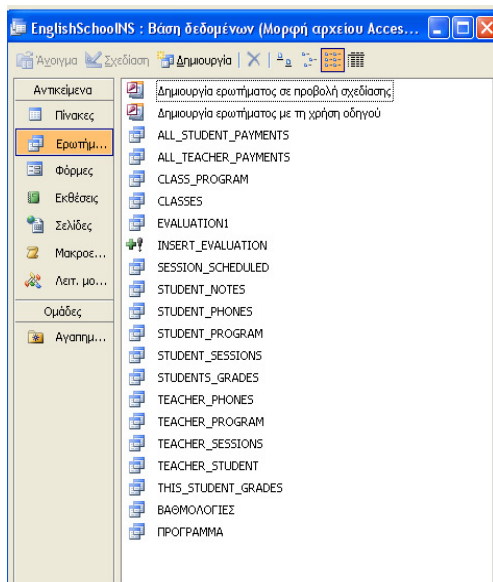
EnglishSchoolNS : Βάση δεδομένων (Μορφή αρχείου Acces...

Άνοιγμα Σχεδίαση Δημιουργία

Αντικείμενα
Πίνακες
Ερωτήμ...
Φόρμες
Εκθέσεις
Σελίδες
Μακροε...
Λειτ. μο...
Ομάδες
Αγαπημ...

Δημιουργία ερωτήματος σε προβολή σχεδίασης
Δημιουργία ερωτήματος με τη χρήση οδηγού
ALL_STUDENT_PAYMENTS
ALL_TEACHER_PAYMENTS
CLASS_PROGRAM
CLASSES
EVALUATION1
INSERT_EVALUATION
SESSION_SCHEDULED
STUDENT_NOTES
STUDENT_PHONES
STUDENT_PROGRAM
STUDENT_SESSIONS
STUDENTS_GRADES
TEACHER_PHONES
TEACHER_PROGRAM
TEACHER_SESSIONS
TEACHER_STUDENT
THIS_STUDENT_GRADES
ΒΑΘΜΟΛΟΓΙΕΣ
ΠΡΟΓΡΑΜΜΑ